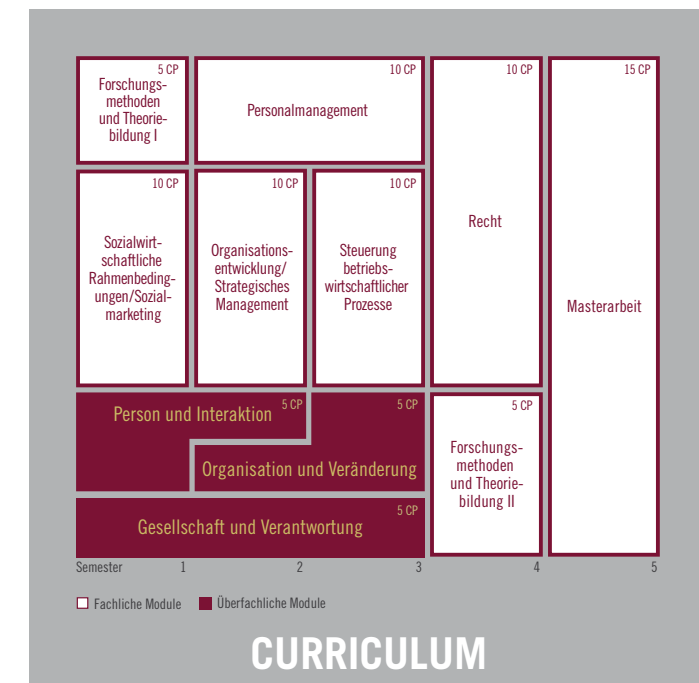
5 CP
Forschungsmethoden und Theoriebildung I

10 CP
Personalmanagement

10 CP
Recht

15 CP
Masterarbeit

10 CP
Sozialwirtschaftliche Rahmenbedingungen/Sozialmarketing

10 CP
Organisationsentwicklung/ Strategisches Management

10 CP
Steuerung betriebswirtschaftlicher Prozesse

Person und Interaktion 5 CP

5 CP
Organisation und Veränderung

5 CP
Forschungsmethoden und Theoriebildung II

5 CP
Gesellschaft und Verantwortung

Semester 1 2 3 4 5

Fachliche Module Überfachliche Module

CURRICULUM